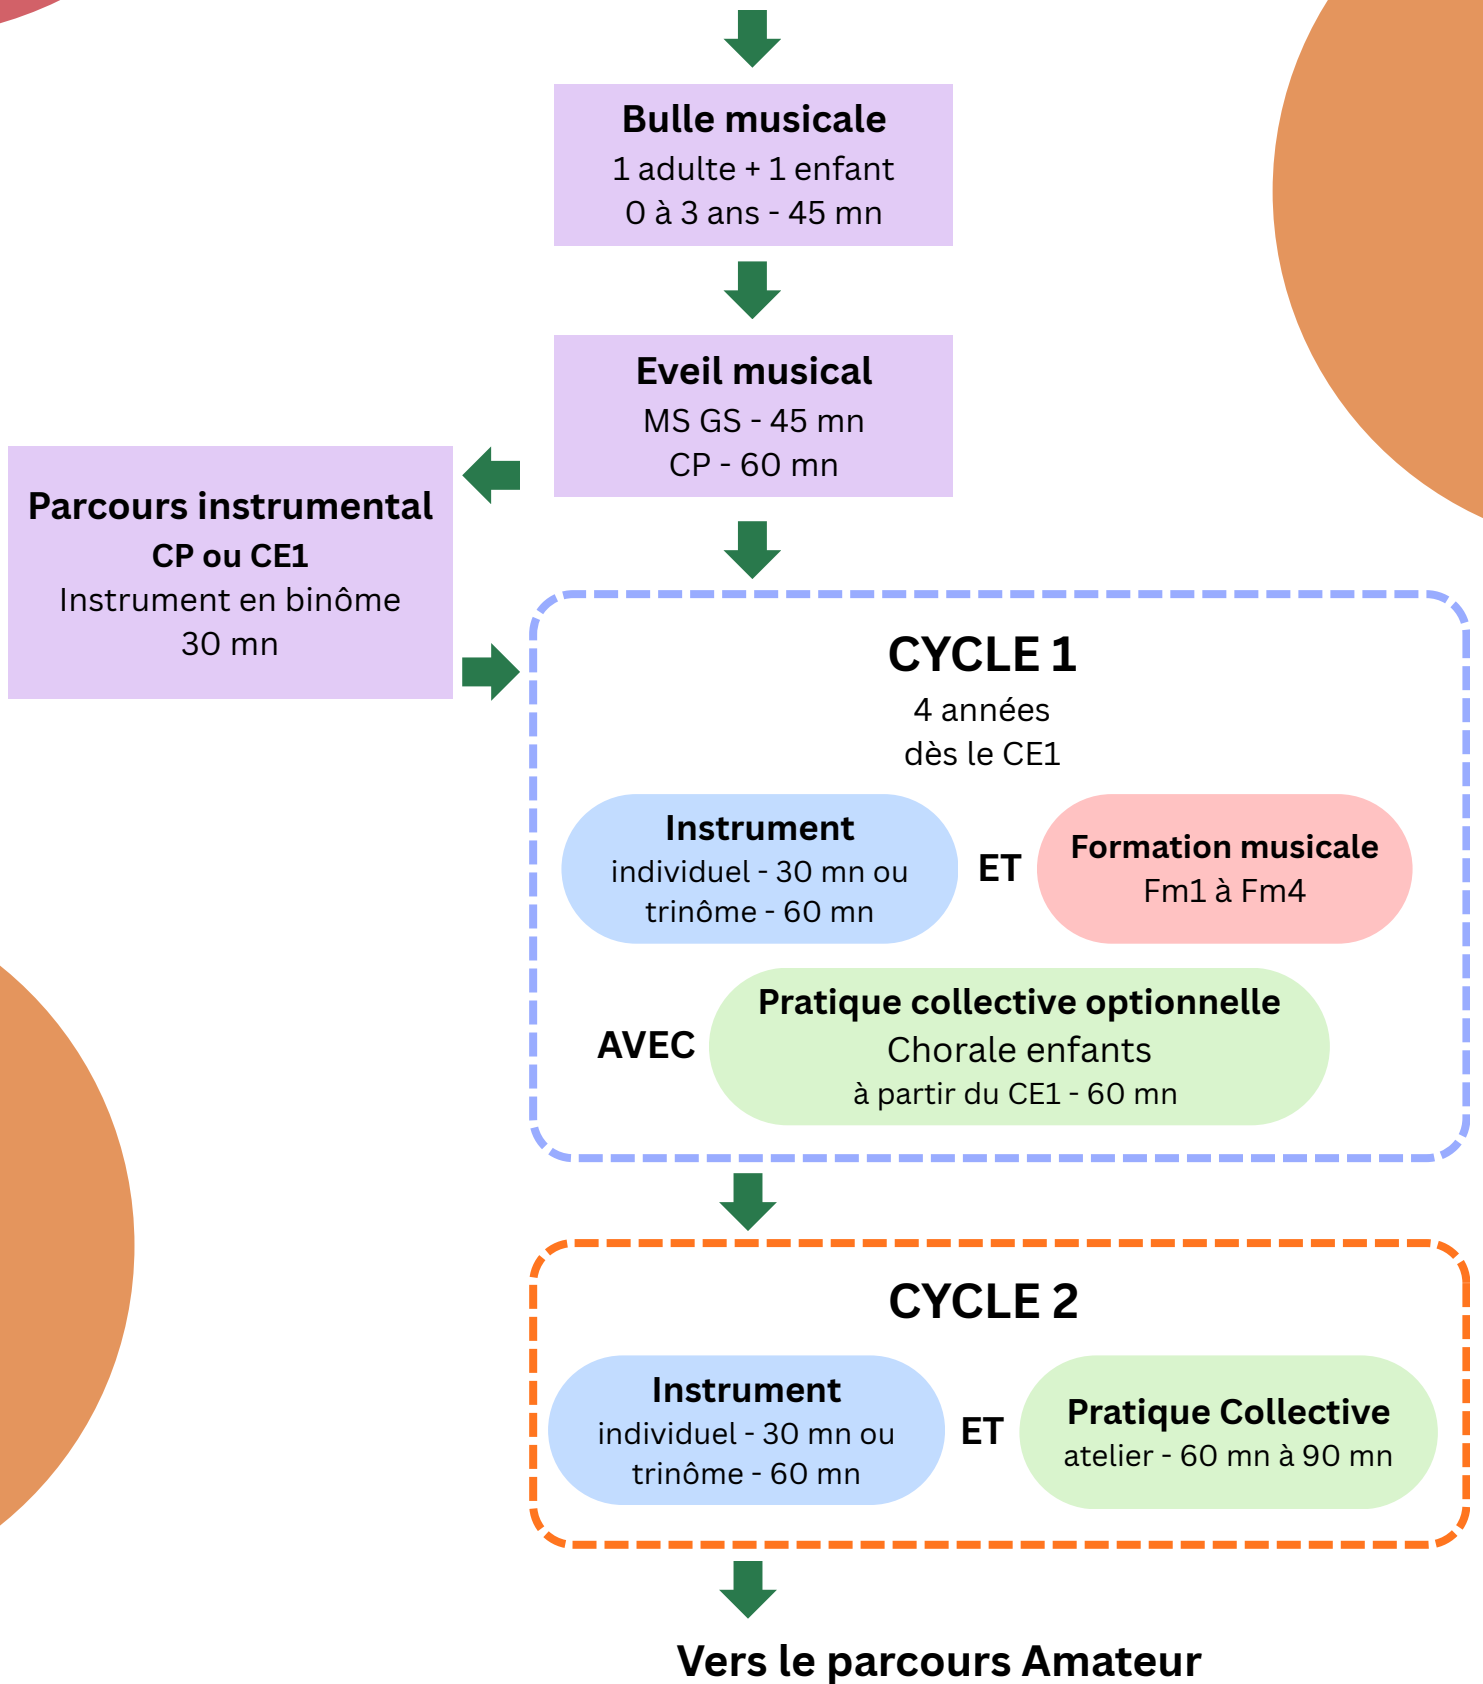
Bulle musicale
1 adulte + 1 enfant
0 à 3 ans - 45 mn

Eveil musical
MS GS - 45 mn
CP - 60 mn

Parcours instrumental
CP ou CE1
Instrument en binôme
30 mn

CYCLE 1
4 années
dès le CE1

Instrument
individuel - 30 mn ou trinôme - 60 mn

ET

Formation musicale
Fm1 à Fm4

AVEC

Pratique collective optionnelle
Chorale enfants
à partir du CE1 - 60 mn

CYCLE 2

Instrument
individuel - 30 mn ou trinôme - 60 mn

ET

Pratique Collective
atelier - 60 mn à 90 mn

Vers le parcours Amateur